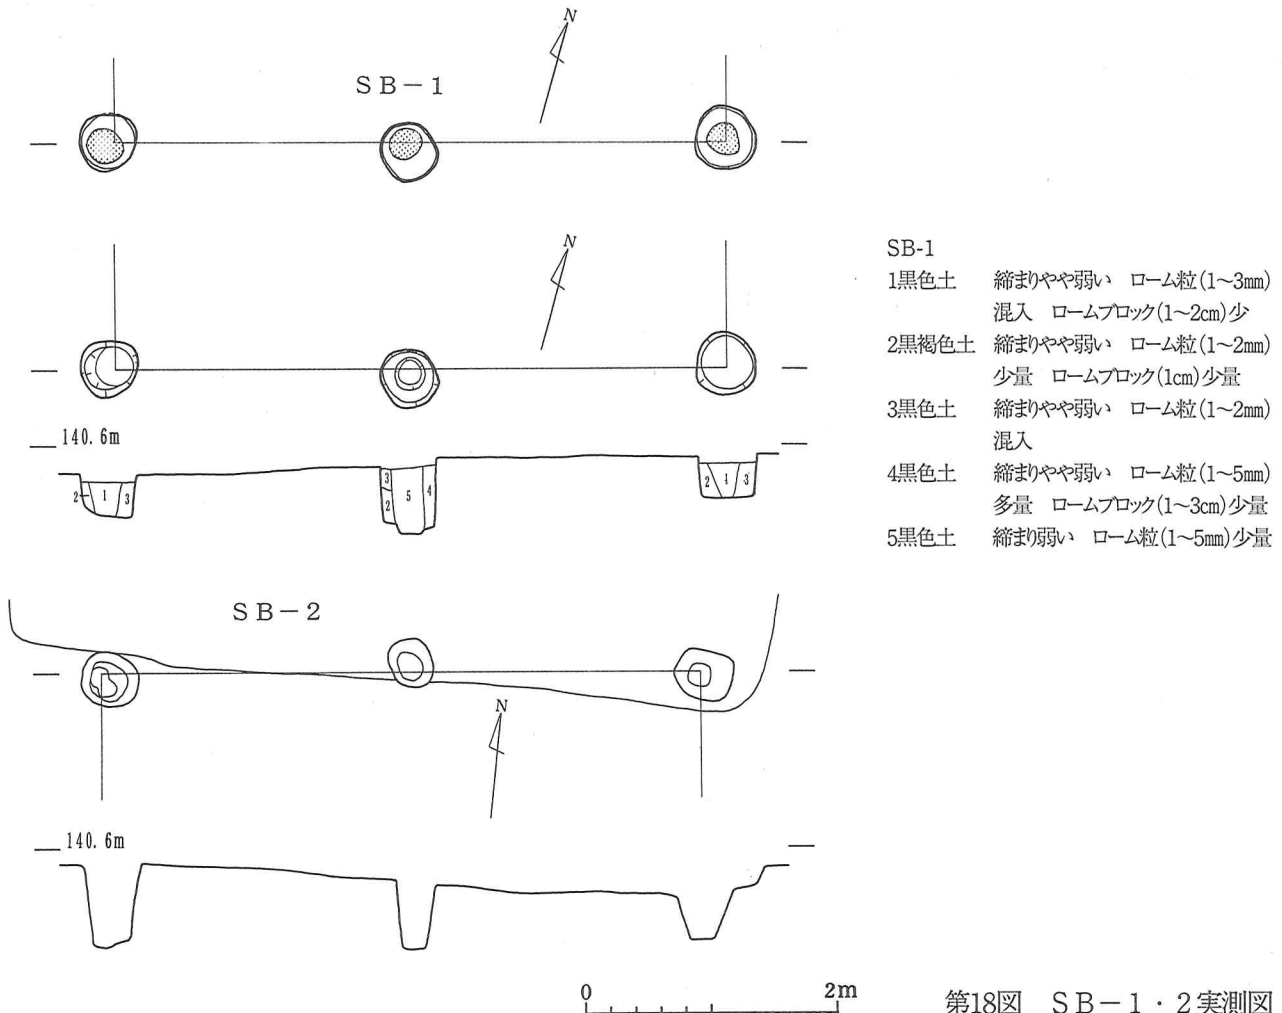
N

SB－1

N

SB-1
1黒色土　締まりやや弱い　ローム粒(1~3mm)混入　ロームブロック(1~2cm)少
2黒褐色土　締まりやや弱い　ローム粒(1~2mm)少量　ロームブロック(1cm)少量
3黒色土　締まりやや弱い　ローム粒(1~2mm)混入
4黒色土　締まりやや弱い　ローム粒(1~5mm)多量　ロームブロック(1~3cm)少量
5黒色土　締まり弱い　ローム粒(1~5mm)少量

140.6m

2 1 3　3 2 5 4　2 4 3

SB－2

N

140.6m

0　2m

第18図　SB－1・2実測図